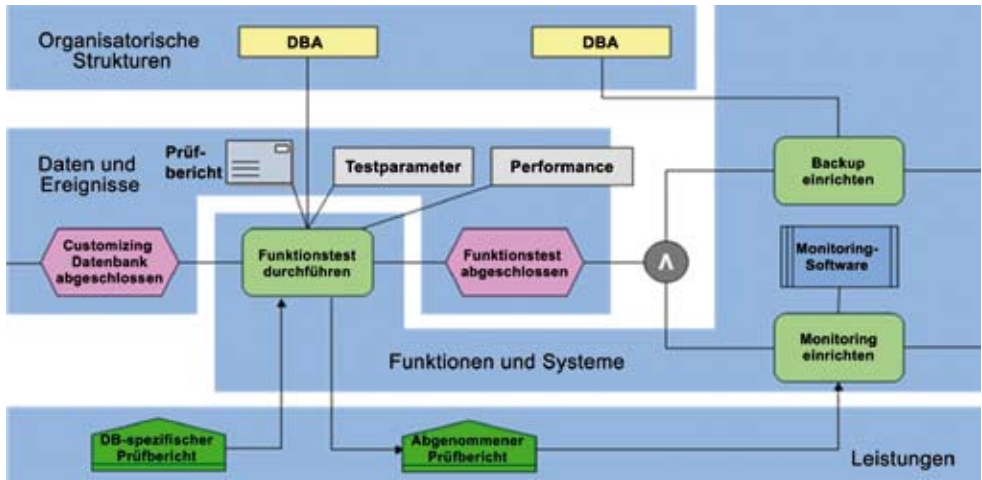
Organisatorische Strukturen

DBA

DBA

Daten und Ereignisse

Prüfbericht

Testparameter

Performance

Backup einrichten

Customizing Datenbank abgeschlossen

Funktionstest durchführen

Funktionstest abgeschlossen

$\wedge$

Monitoring-Software

Monitoring einrichten

Funktionen und Systeme

DB-spezifischer Prüfbericht

Abgenommener Prüfbericht

Leistungen